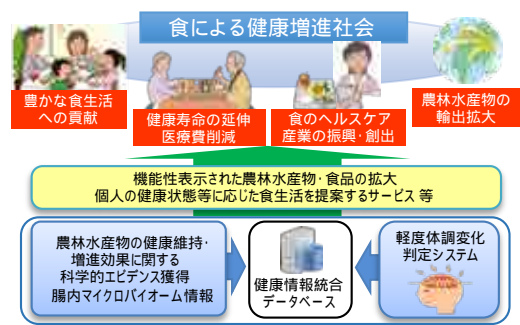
食による健康増進社会

豊かな食生活への貢献

健康寿命の延伸
医療費削減

食のヘルスケア産業の振興・創出

農林水産物の輸出拡大

機能性表示された農林水産物・食品の拡大
個人の健康状態等に応じた食生活を提案するサービス 等

農林水産物の健康維持・増進効果に関する科学的エビデンス獲得
腸内マイクロバイオーム情報

健康情報統合データベース

軽度体調変化判定システム